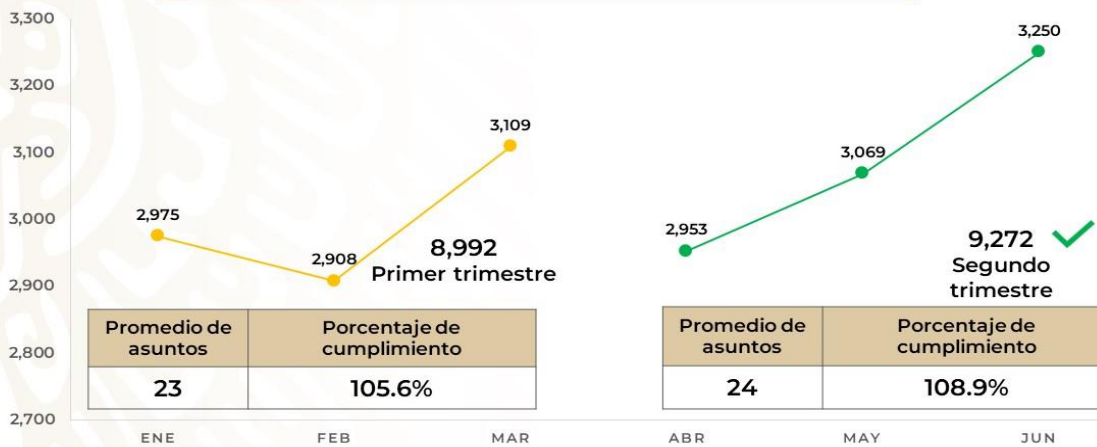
3,300
3,200
3,100
3,000
2,900
2,800
2,700

2,975
2,908
3,109

8,992
Primer trimestre

| Promedio de asuntos | Porcentaje de cumplimiento |
|---|---|
| 23 | 105.6% |

2,953
3,069
3,250

9,272
Segundo trimestre

| Promedio de asuntos | Porcentaje de cumplimiento |
|---|---|
| 24 | 108.9% |

ENE FEB MAR ABR MAY JUN